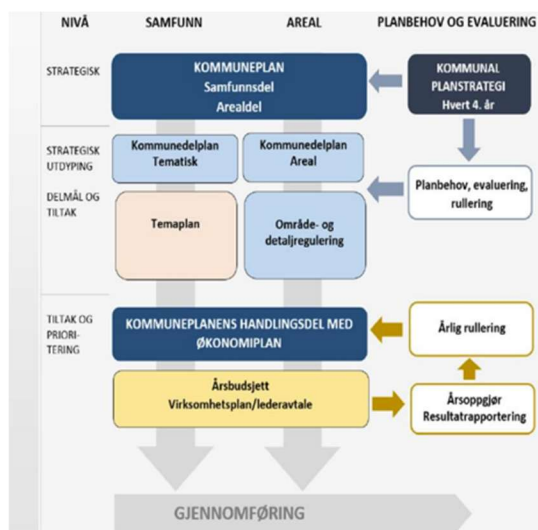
NIVÅ
SAMFUNN
AREAL
PLANBEHOV OG EVALUERING

STRATEGISK

KOMMUNEPLAN
Samfunnsdel
Arealdel

KOMMUNAL PLANSTRATEGI
Hvert 4. år

STRATEGISK UTDYPING

DELMÅL OG TILTAK

Kommunedelplan Tematisk

Kommunedelplan Areal

Planbehov, evaluering, rullering

Temaplan

Område- og detaljregulering

TILTAK OG PRIORITERING

KOMMUNEPLANENS HANDLINGSDEL MED ØKONOMIPLAN

Årlig rullering

Årsbudsjett
Virksomhetsplan/lederavtale

Årsoppgjør
Resultatrapportering

GJENNOMFØRING